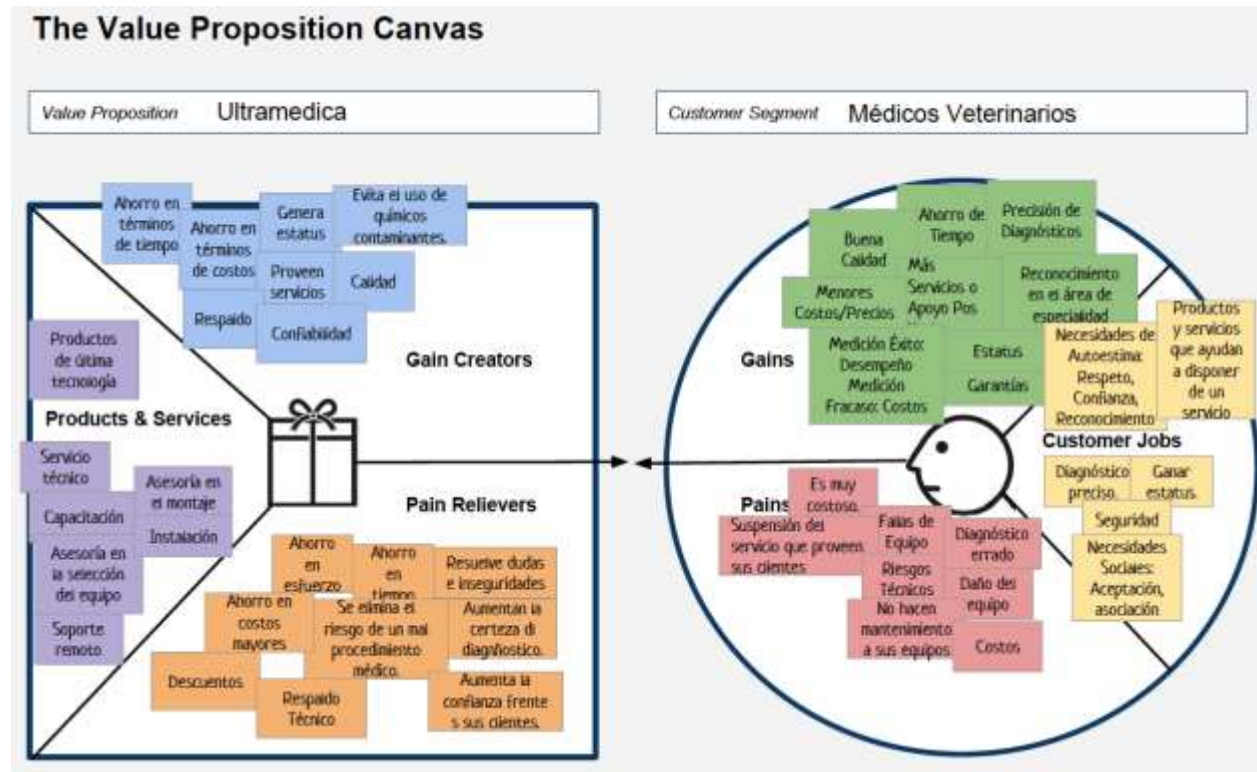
The Value Proposition Canvas

Value Proposition Ultramedica

Customer Segment Médicos Veterinarios

Ahorro en términos de tiempo

Ahorro en términos de costos

Genera estatus

Evita el uso de químicos contaminantes.

Proveen servicios

Calidad

Respaldo

Confiabilidad

Gain Creators

Productos de última tecnología

Products & Services

Servicio técnico

Asesoría en el montaje

Capacitación

Instalación

Asesoría en la selección del equipo

Soporte remoto

Pain Relievers

Ahorro en esfuerzo

Ahorro en tiempo

Resuelve dudas e inseguridades

Ahorro en costos mayores

Se elimina el riesgo de un mal procedimiento médico.

Aumentan la certeza di diagnóstico.

Descuentos

Respaldo Técnico

Aumenta la confianza frente s sus clientes.

Buena Calidad

Ahorro de Tiempo

Precisión de Diagnósticos

Más Servicios o Apoyo Pos

Reconocimiento en el área de especialidad

Menores Costos/Precios

Gains

Medición Éxito: Desempeño Medición Fracaso: Costos

Estatus

Garantías

Necesidades de Autoestima: Respeto, Confianza, Reconocimiento

Productos y servicios que ayudan a disponer de un servicio

Customer Jobs

Diagnóstico preciso.

Ganar estatus.

Seguridad

Necesidades Sociales: Aceptación, asociación

Pains

Es muy costoso.

Suspensión del servicio que proveen sus clientes

Fallas de Equipo

Diagnóstico errado

Riesgos Técnicos

Daño del equipo

No hacen mantenimiento a sus equipos

Costos